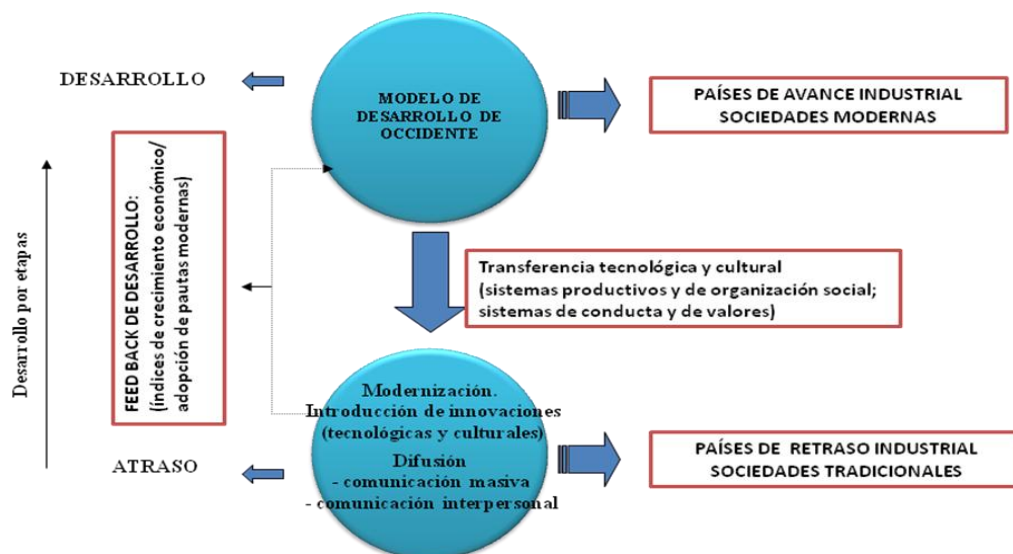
DESARROLLO

MODELO DE DESARROLLO DE OCCIDENTE

PAÍSES DE AVANCE INDUSTRIAL
SOCIEDADES MODERNAS

Desarrollo por etapas

FEED BACK DE DESARROLLO: (índices de crecimiento económico/ adopción de pautas modernas)

Transferencia tecnológica y cultural (sistemas productivos y de organización social; sistemas de conducta y de valores)

Modernización.
Introducción de innovaciones (tecnológicas y culturales)
Difusión
- comunicación masiva
- comunicación interpersonal

ATRASO

PAÍSES DE RETRASO INDUSTRIAL
SOCIEDADES TRADICIONALES